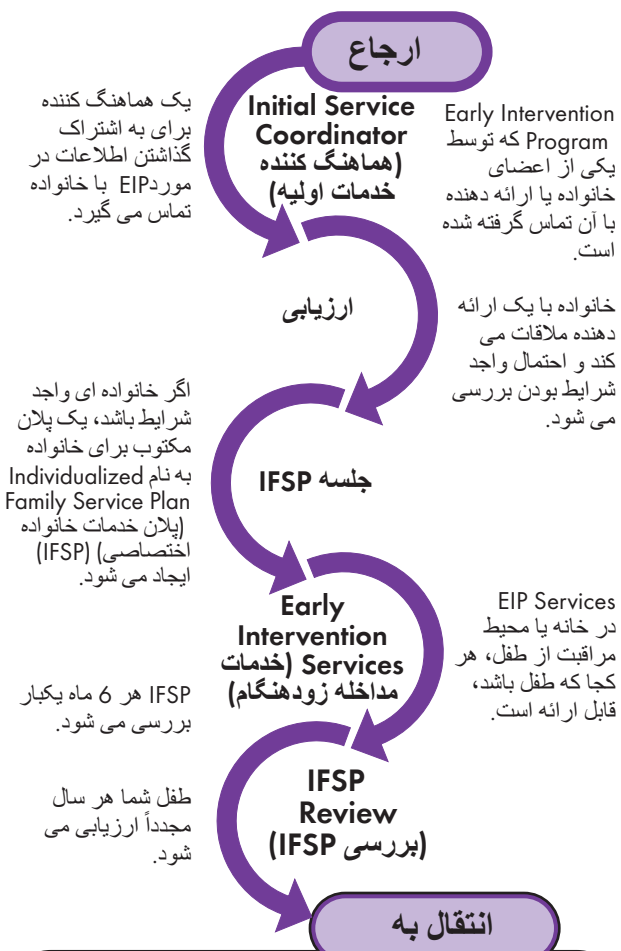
ارجاع

Early Intervention Program که توسط یکی از اعضای خانواده یا ارائه دهنده با آن تماس گرفته شده است.

Initial Service Coordinator (هماهنگ کننده خدمات اولیه)

یک هماهنگ کننده برای به اشتراک گذاشتن اطلاعات در موردEIP با خانواده تماس می گیرد.

ارزیابی

خانواده با یک ارائه دهنده ملاقات می کند و احتمال واجد شرایط بودن بررسی می شود.

اگر خانواده ای واجد شرایط باشد، یک پلان مکتوب برای خانواده به نام Individualized Family Service Plan (پلان خدمات خانواده اختصاصی) (IFSP) ایجاد می شود.

جلسه IFSP

EIP Services در خانه یا محیط مراقبت از طفل، هر کجا که طفل باشد، قابل ارائه است.

Early Intervention Services (خدمات مداخله زودهنگام)

IFSP هر 6 ماه یکبار بررسی می شود.

طفل شما هر سال مجدداً ارزیابی می شود.

IFSP Review (بررسی IFSP)

انتقال به